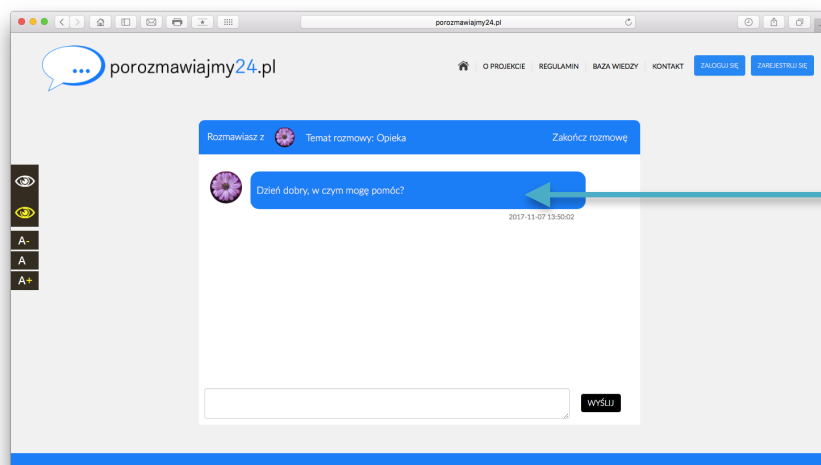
porozmawiajmy24.pl

... porozmawiajmy24.pl

O PROJEKCIE | REGULAMIN | BAZA WIEDZY | KONTAKT | ZALOGUJ SIĘ | ZAREJESTRUJ SIĘ

A-
A
A+

Rozmawiasz z Temat rozmowy: Opieka Zakończ rozmowę

Dzień dobry, w czym mogę pomóc?

2017-11-07 13:50:02

WYŚLIJ